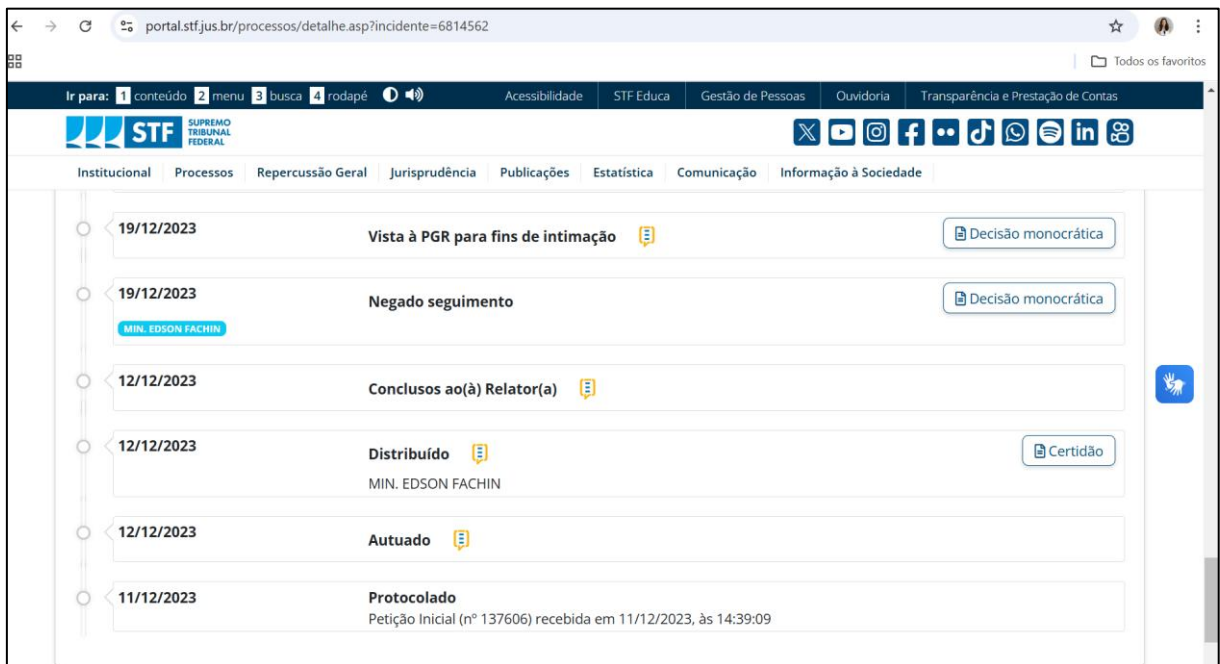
portal.stf.jus.br/processos/detalhe.asp?incidente=6814562

Todos os favoritos

Ir para: 1 conteúdo 2 menu 3 busca 4 rodapé

Acessibilidade | STF Educa | Gestão de Pessoas | Ouvidoria | Transparência e Prestação de Contas

STF SUPREMO TRIBUNAL FEDERAL

Institucional | Processos | Repercussão Geral | Jurisprudência | Publicações | Estatística | Comunicação | Informação à Sociedade

19/12/2023
Vista à PGR para fins de intimação
Decisão monocrática

19/12/2023
MIN. EDSON FACHIN
Negado seguimento
Decisão monocrática

12/12/2023
Conclusos ao(à) Relator(a)

12/12/2023
Distribuído
MIN. EDSON FACHIN
Certidão

12/12/2023
Autuado

11/12/2023
Protocolado
Petição Inicial (nº 137606) recebida em 11/12/2023, às 14:39:09